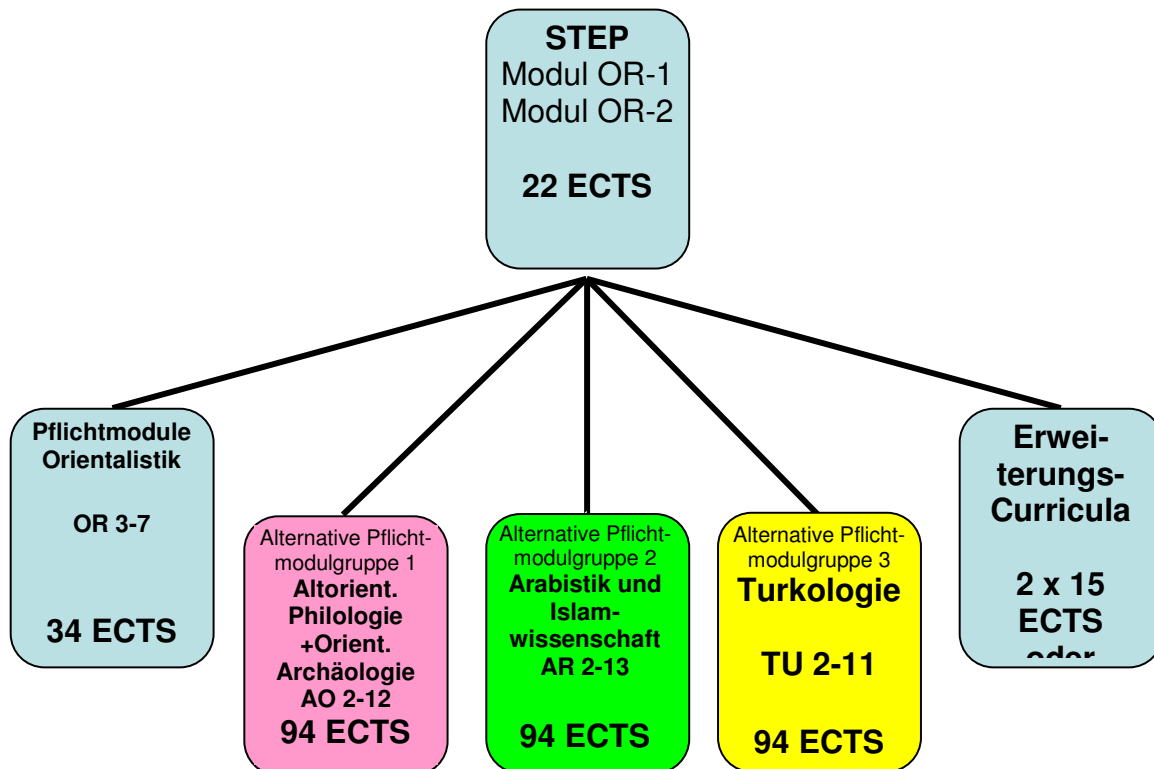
STEP
Modul OR-1
Modul OR-2

22 ECTS

Pflichtmodule Orientalistik

OR 3-7

34 ECTS

Alternative Pflichtmodulgruppe 1
Altorient. Philologie +Orient. Archäologie
AO 2-12
94 ECTS

Alternative Pflichtmodulgruppe 2
Arabistik und Islamwissenschaft
AR 2-13

94 ECTS

Alternative Pflichtmodulgruppe 3
Turkologie

TU 2-11

94 ECTS

Erweiterungs-Curricula

2 x 15 ECTS
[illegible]